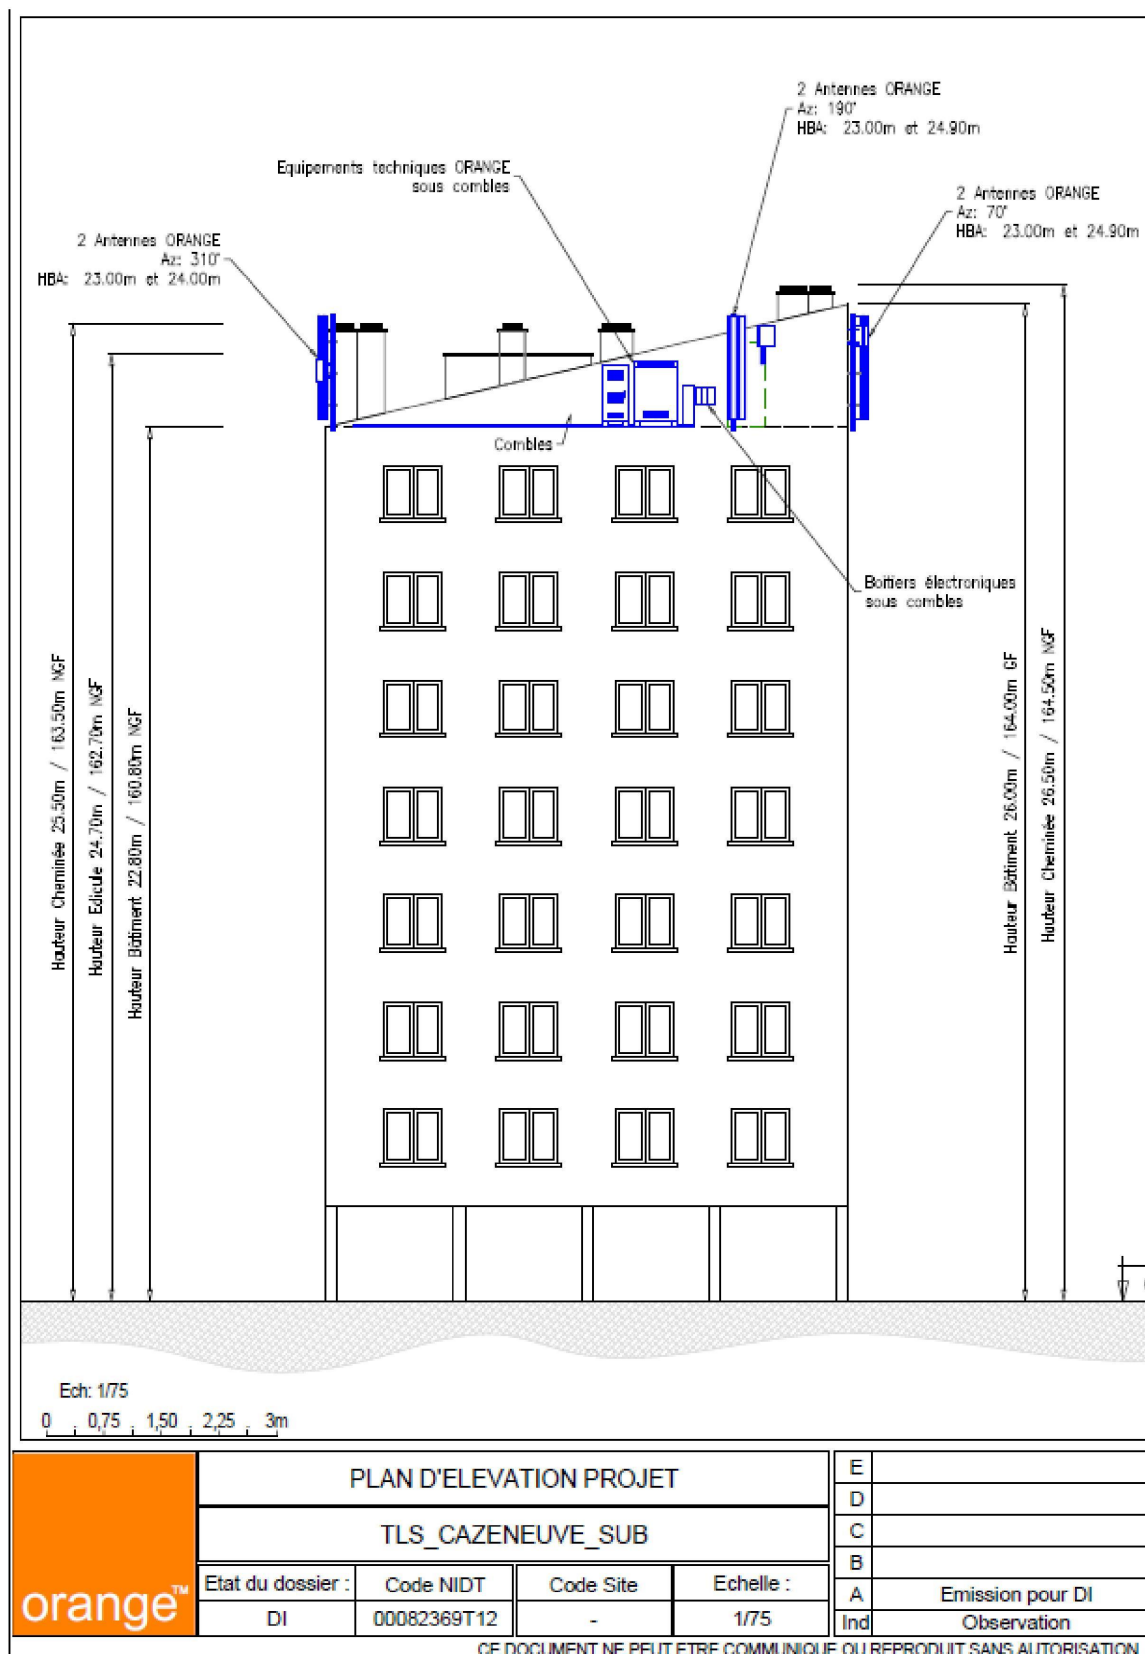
2 Antennes ORANGE
Az: 190°
HBA: 23.00m et 24.90m

Equipements techniques ORANGE
sous combles

2 Antennes ORANGE
Az: 70°
HBA: 23.00m et 24.90m

2 Antennes ORANGE
Az: 310°
HBA: 23.00m et 24.00m

Combles

Boitiers électroniques
sous combles

Hauteur Cheminée 25.50m / 163.50m NGF
Hauteur Edicule 24.70m / 162.70m NGF
Hauteur Bâtiment 22.80m / 160.80m NGF

Hauteur Bâtiment 26.00m / 164.00m GF
Hauteur Cheminée 26.50m / 164.50m NGF

Ech: 1/75
0 0,75 1,50 2,25 3m

orange™

PLAN D'ELEVATION PROJET

TLS_CAZENEUVE_SUB

| Etat du dossier : | Code NIDT | Code Site | Echelle : |
|---|---|---|---|
| DI | 00082369T12 | - | 1/75 |

| E | |
|---|---|
| D | |
| C | |
| B | |
| A | Emission pour DI |
| Ind | Observation |

CE DOCUMENT NE PEUT ETRE COMMUNIQUE OU REPRODUIT SANS AUTORISATION